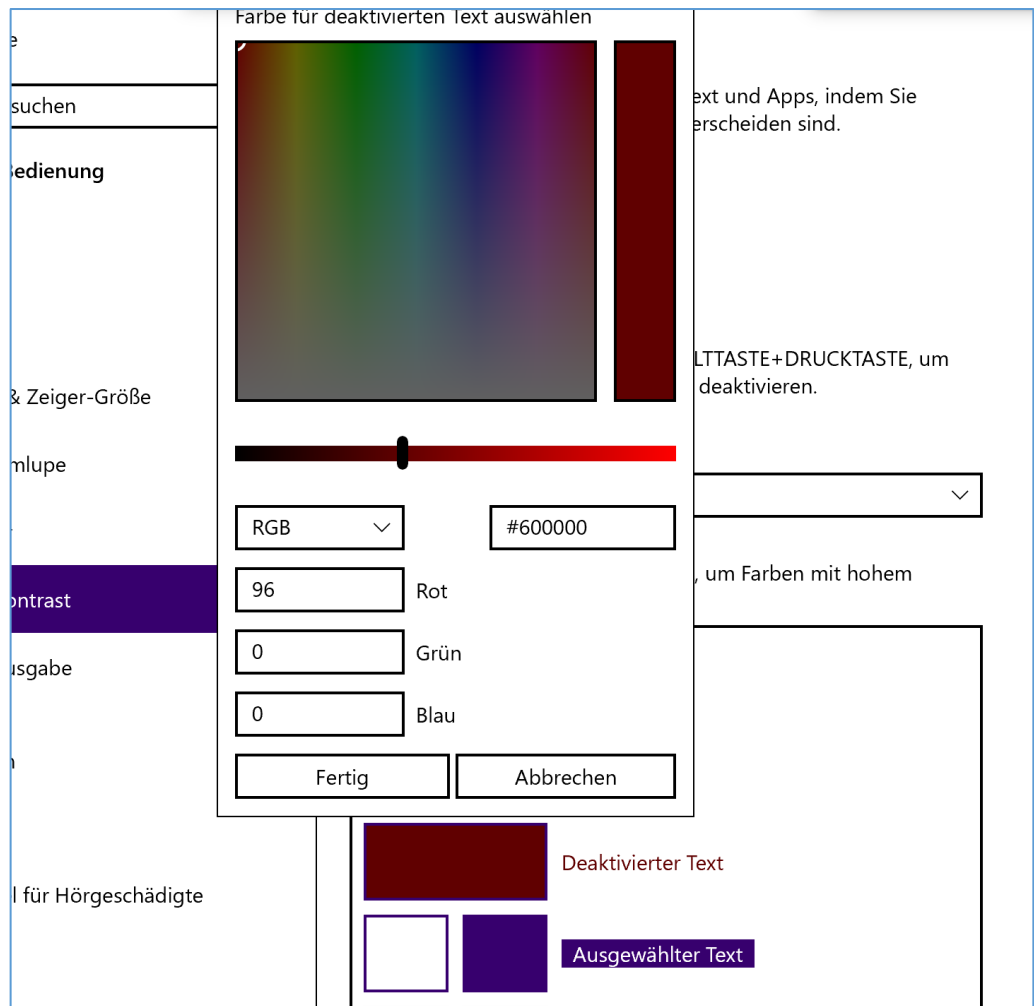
Farbe für deaktivierten Text auswählen

e

suchen

Bedienung

& Zeiger-Größe

mlupe

ontrast

usgabe

n

l für Hörgeschädigte

ext und Apps, indem Sie
erscheiden sind.

LTTASTE+DRUCKTASTE, um
deaktivieren.

, um Farben mit hohem

RGB

#600000

96

Rot

0

Grün

0

Blau

Fertig

Abbrechen

Deaktivierter Text

Ausgewählter Text